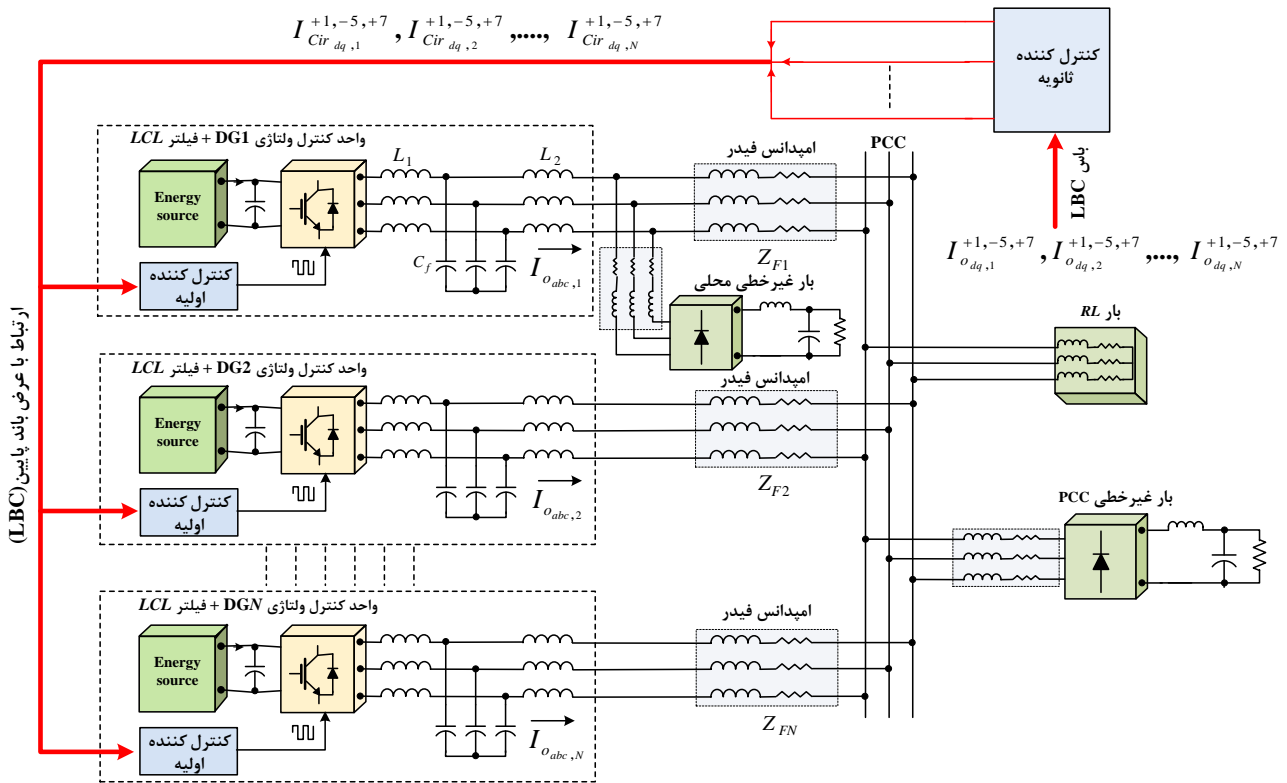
$I_{Cir_{dq},1}^{+1,-5,+7}$, $I_{Cir_{dq},2}^{+1,-5,+7}$,....., $I_{Cir_{dq},N}^{+1,-5,+7}$

کنترل کننده ثانویه

واحد کنترل ولتاژی DG1 + فیلتر LCL

$L_1$ $L_2$

امپدانس فیدر

PCC

Energy source

$C_f$

$\overrightarrow{I_{o_{abc},1}}$

$Z_{F1}$

کنترل کننده اولیه

LBC باس

$I_{o_{dq},1}^{+1,-5,+7}$, $I_{o_{dq},2}^{+1,-5,+7}$,...., $I_{o_{dq},N}^{+1,-5,+7}$

بار غیرخطی محلی

بار RL

واحد کنترل ولتاژی DG2 + فیلتر LCL

امپدانس فیدر

Energy source

کنترل کننده اولیه

$\overrightarrow{I_{o_{abc},2}}$

$Z_{F2}$

ارتباط با عرض باند پایین (LBC)

بار غیرخطی PCC

واحد کنترل ولتاژی DGN + فیلتر LCL

امپدانس فیدر

Energy source

کنترل کننده اولیه

$\overrightarrow{I_{o_{abc},N}}$

$Z_{FN}$